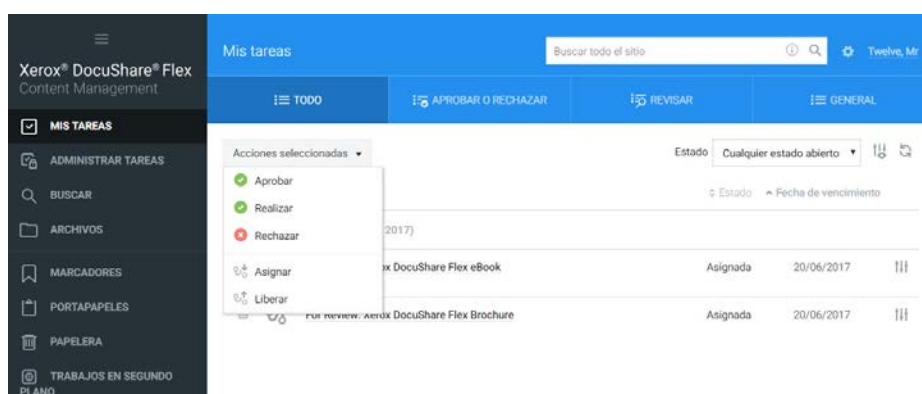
Xerox® DocuShare® Flex
Content Management

MIS TAREAS
ADMINISTRAR TAREAS
BUSCAR
ARCHIVOS
MARCADORES
PORTAPAPELES
PAPELERA
TRABAJOS EN SEGUNDO PLANO

Mis tareas
Buscar todo el sitio
Twelve, Mr

TODO
APROBAR O RECHAZAR
REVISAR
GENERAL

Acciones seleccionadas
Estado Cualquier estado abierto

Aprobar
Realizar
Rechazar
Asignar
Liberar

Estado
Fecha de vencimiento

2017)

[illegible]x DocuShare Flex eBook | Asignada | 20/06/2017

For Review: Xerox DocuShare Flex Brochure | Asignada | 20/06/2017